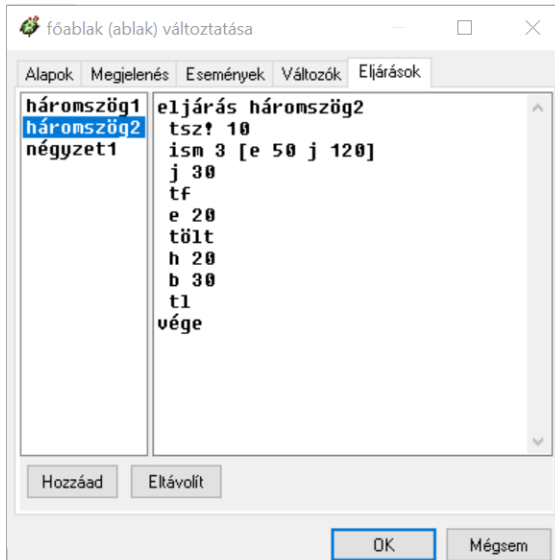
főablak (ablak) változtatása

Alapok | Megjelenés | Események | Változók | Eljárások

háromszög1
háromszög2
négyzet1

eljárás háromszög2
tsz! 10
ism 3 [e 50 j 120]
j 30
tf
e 20
tölt
h 20
b 30
tl
vége

Hozzáad
Eltávolít

OK
Mégsem